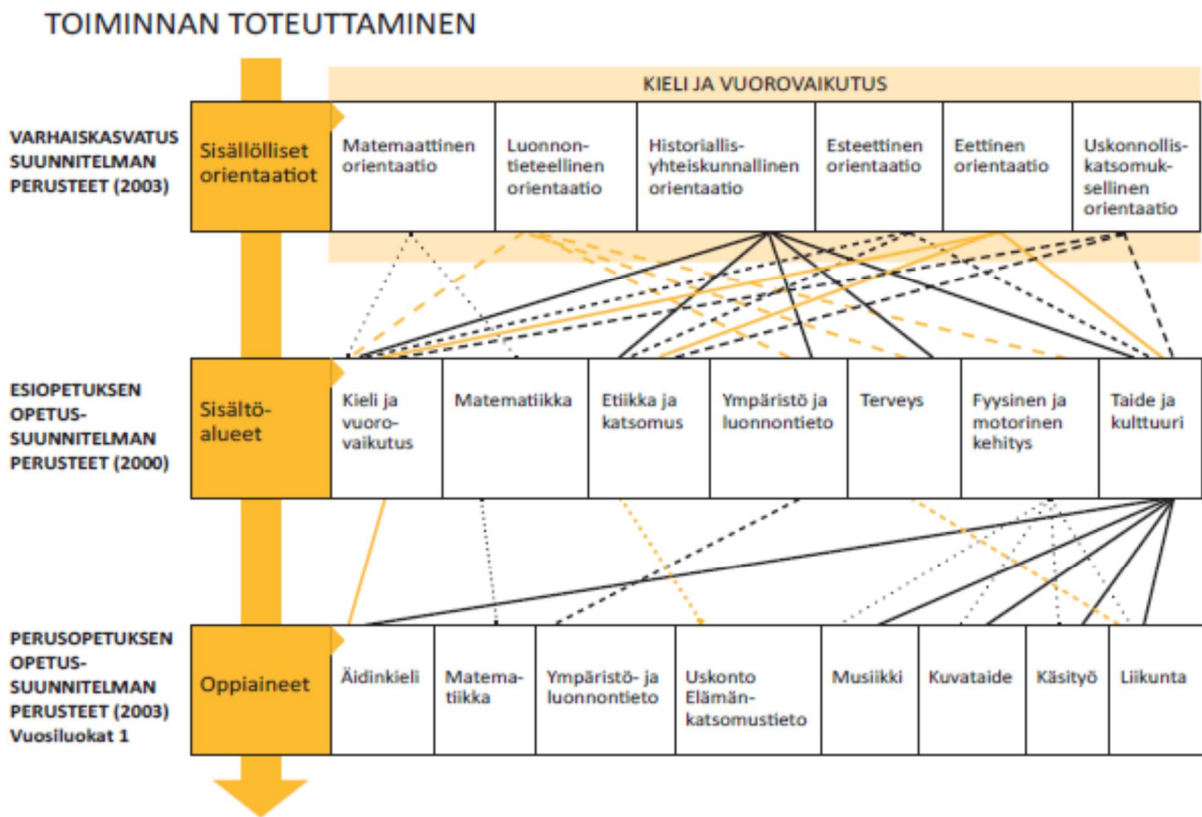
TOIMINNAN TOTEUTTAMINEN

KIELI JA VUOROVAIKUTUS

VARHAISKASVATUS SUUNNITELMAN PERUSTEET (2003)

Sisällölliset orientaatiot

| Matemaattinen orientaatio | Luonnontieteellinen orientaatio | Historiallis-yhteiskunnallinen orientaatio | Esteettinen orientaatio | Eettinen orientaatio | Uskonnollis-katsomuksellinen orientaatio |
|---|---|---|---|---|---|

ESIOPETUKSEN OPETUS-SUUNNITELMAN PERUSTEET (2000)

Sisältöalueet

| Kieli ja vuorovaikutus | Matematiikka | Etiikka ja katsomus | Ympäristö ja luonnontieto | Terveys | Fyysinen ja motorinen kehitys | Taide ja kulttuuri |
|---|---|---|---|---|---|---|

PERUSOPETUKSEN OPETUS-SUUNNITELMAN PERUSTEET (2003) Vuosiluokat 1

Oppiaineet

| Äidinkieli | Matematiikka | Ympäristö- ja luonnontieto | Uskonto Elämänkatsomustieto | Musiikki | Kuvataide | Käsityö | Liikunta |
|---|---|---|---|---|---|---|---|